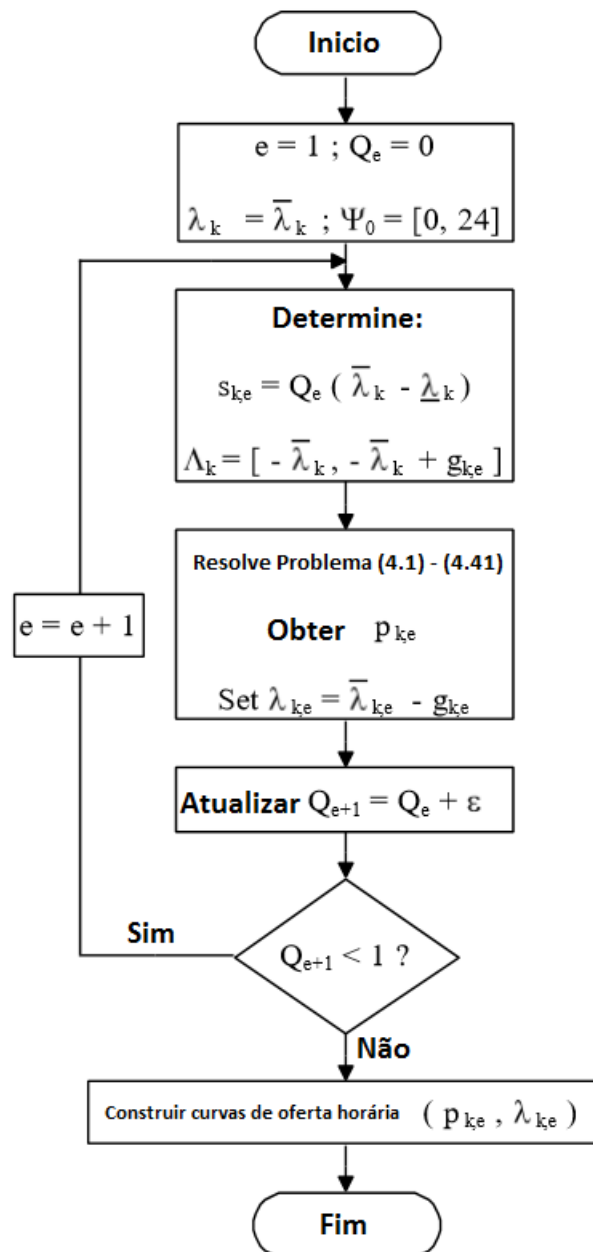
Inicio

$e = 1$ ; $Q_e = 0$

$\lambda_k = \overline{\lambda}_k$ ; $\Psi_0 = [0, 24]$

Determine:

$s_{k,e} = Q_e ( \overline{\lambda}_k - \underline{\lambda}_k )$

$\Lambda_k = [ - \overline{\lambda}_k , - \overline{\lambda}_k + g_{k,e} ]$

Resolve Problema (4.1) - (4.41)

Obter $p_{k,e}$

Set $\lambda_{k,e} = \overline{\lambda}_{k,e} - g_{k,e}$

Atualizar $Q_{e+1} = Q_e + \varepsilon$

$Q_{e+1} < 1$ ?

Sim

$e = e + 1$

Não

Construir curvas de oferta horária $( p_{k,e} , \lambda_{k,e} )$

Fim